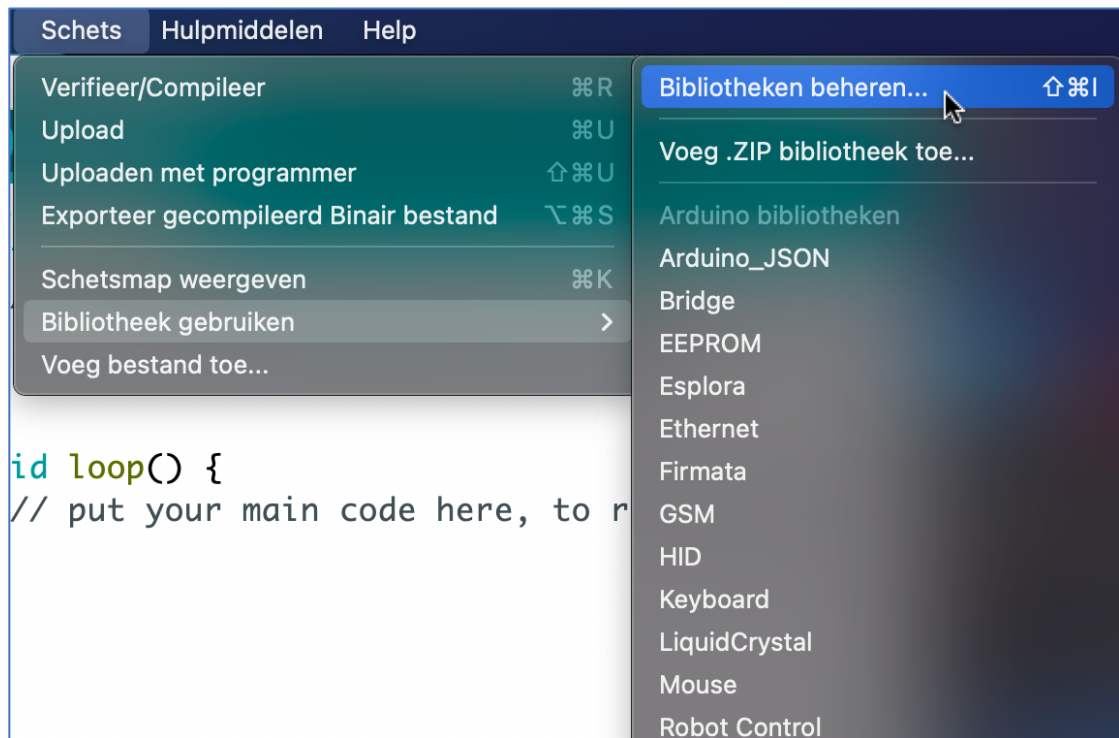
Schets Hulpmiddelen Help

Verifieer/Compileer ⌘R
Upload ⌘U
Uploaden met programmer ⇧⌘U
Exporteer gecompileerd Binair bestand ⌥⌘S
Schetsmap weergeven ⌘K
Bibliotheek gebruiken >
Voeg bestand toe...

Bibliotheken beheren... ⇧⌘I
Voeg .ZIP bibliotheek toe...
Arduino bibliotheken
Arduino_JSON
Bridge
EEPROM
Esplora
Ethernet
Firmata
GSM
HID
Keyboard
LiquidCrystal
Mouse
Robot Control

id loop() {
// put your main code here, to r